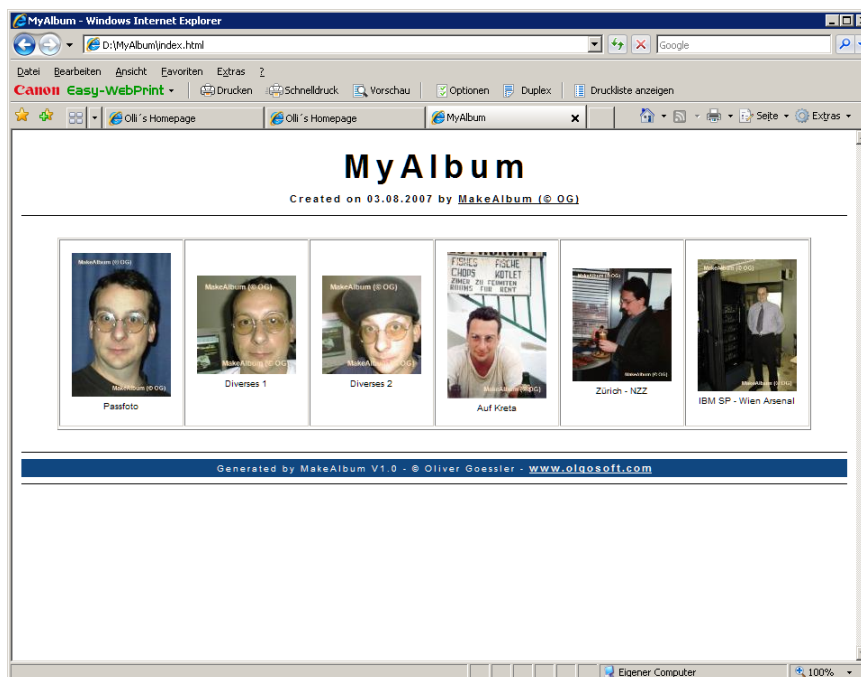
MyAlbum - Windows Internet Explorer

D:\MyAlbum\index.html

Google

Datei Bearbeiten Ansicht Favoriten Extras ?

Canon Easy-WebPrint Drucken Schnelldruck Vorschau Optionen Duplex Druckliste anzeigen

Olli´s Homepage Olli´s Homepage MyAlbum

Seite Extras

MyAlbum

Created on 03.08.2007 by MakeAlbum (© OG)

| MakeAlbum (© OG) Passfoto | MakeAlbum (© OG) Diverses 1 | MakeAlbum (© OG) Diverses 2 | FISCHE CHOPS KOTLET ZIMER ZU VERMIETEN ROOMS FOR RENT MakeAlbum (© OG) Auf Kreta | MakeAlbum (© OG) Zürich - NZZ | MakeAlbum (© OG) IBM SP - Wien Arsenal |
|---|---|---|---|---|---|

Generated by MakeAlbum V1.0 - © Oliver Goessler - www.olgosoft.com

Eigener Computer

100%